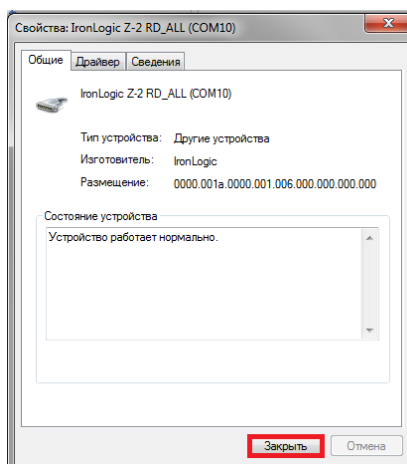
Свойства: IronLogic Z-2 RD_ALL (COM10)

Общие | Драйвер | Сведения

IronLogic Z-2 RD_ALL (COM10)

Тип устройства: Другие устройства
Изготовитель: IronLogic
Размещение: 0000.001a.0000.001.006.000.000.000.000

Состояние устройства
Устройство работает нормально.

Закрыть | Отмена